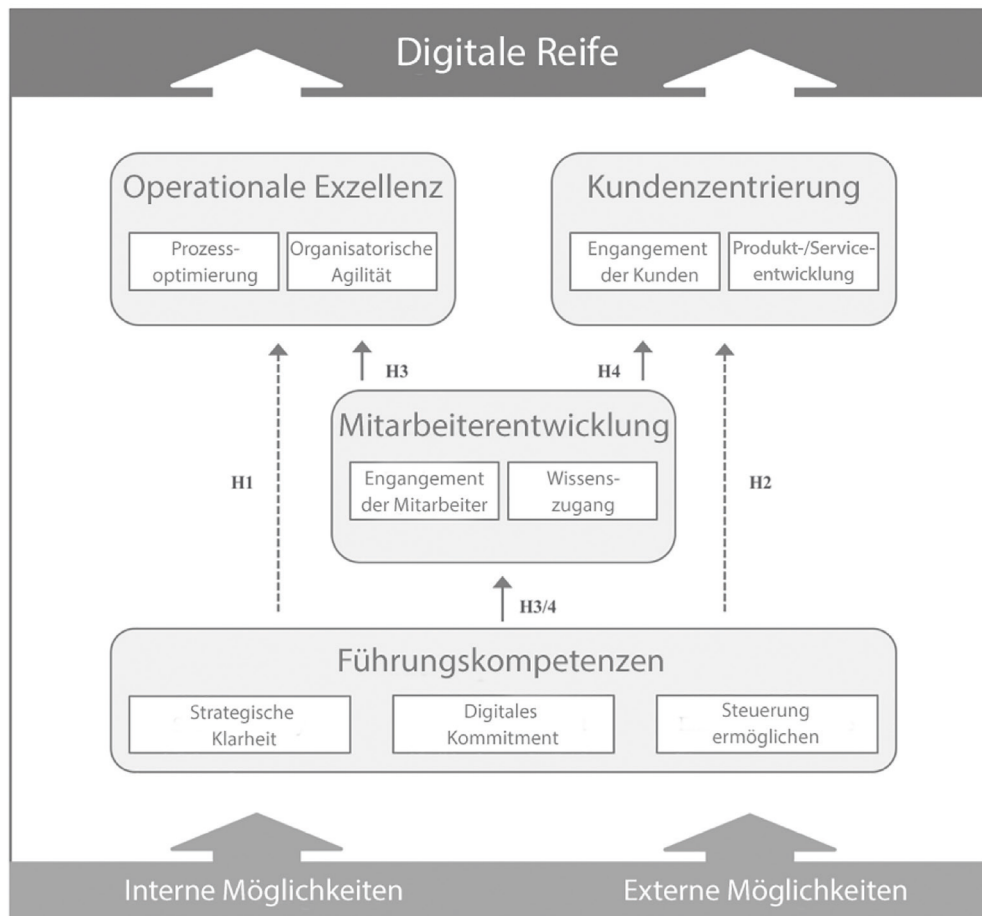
Digitale Reife

Operationale Exzellenz

Prozessoptimierung

Organisatorische Agilität

Kundenzentrierung

Engangement der Kunden

Produkt-/Serviceentwicklung

H3

H4

Mitarbeiterentwicklung

Engangement der Mitarbeiter

Wissenszugang

H1

H2

H3/4

Führungskompetenzen

Strategische Klarheit

Digitales Kommitment

Steuerung ermöglichen

Interne Möglichkeiten

Externe Möglichkeiten